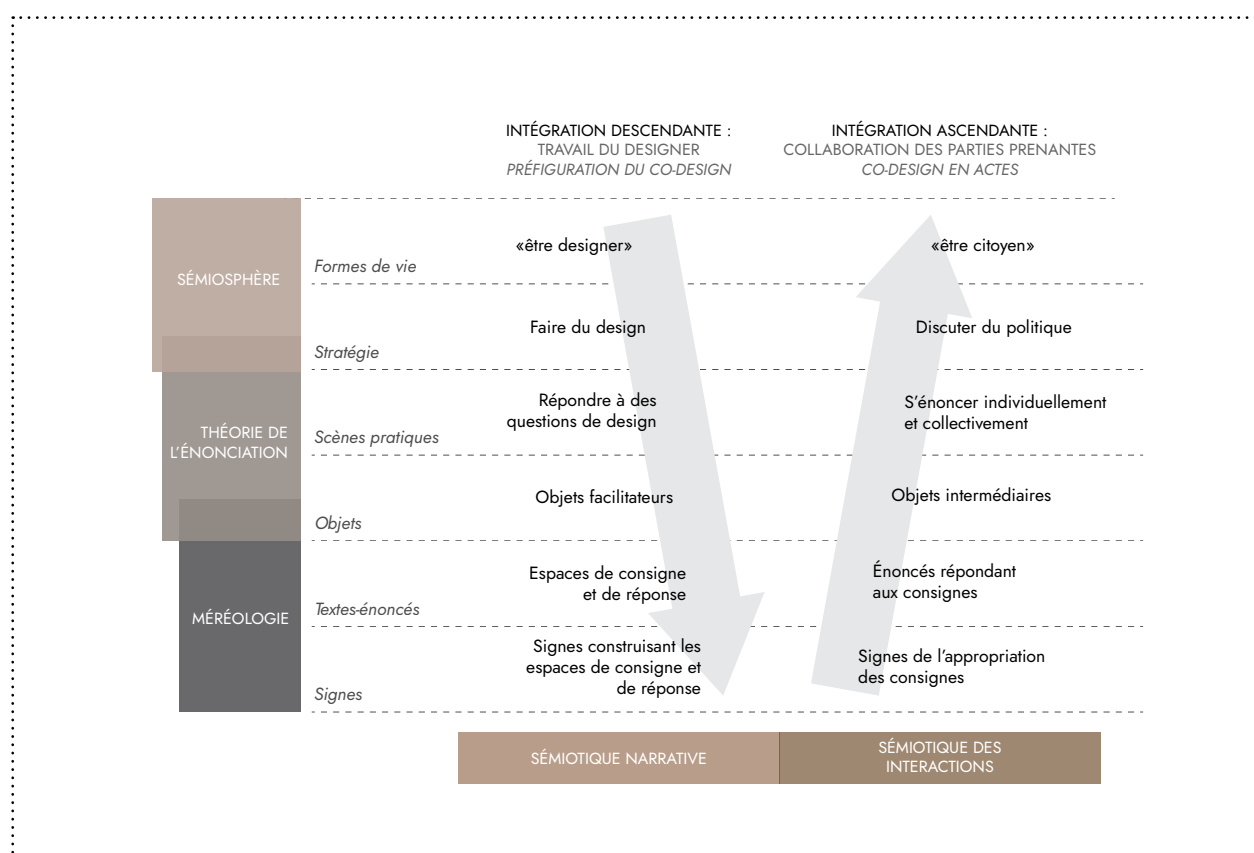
INTÉGRATION DESCENDANTE :
TRAVAIL DU DESIGNER
PRÉFIGURATION DU CO-DESIGN

INTÉGRATION ASCENDANTE :
COLLABORATION DES PARTIES PRENANTES
CO-DESIGN EN ACTES

SÉMIOSPHÈRE

Formes de vie

«être designer»

«être citoyen»

Stratégie

Faire du design

Discuter du politique

THÉORIE DE L'ÉNONCIATION

Scènes pratiques

Répondre à des questions de design

S'énoncer individuellement et collectivement

Objets

Objets facilitateurs

Objets intermédiaires

MÉRÉOLOGIE

Textes-énoncés

Espaces de consigne et de réponse

Énoncés répondant aux consignes

Signes

Signes construisant les espaces de consigne et de réponse

Signes de l'appropriation des consignes

SÉMIOTIQUE NARRATIVE

SÉMIOTIQUE DES INTERACTIONS